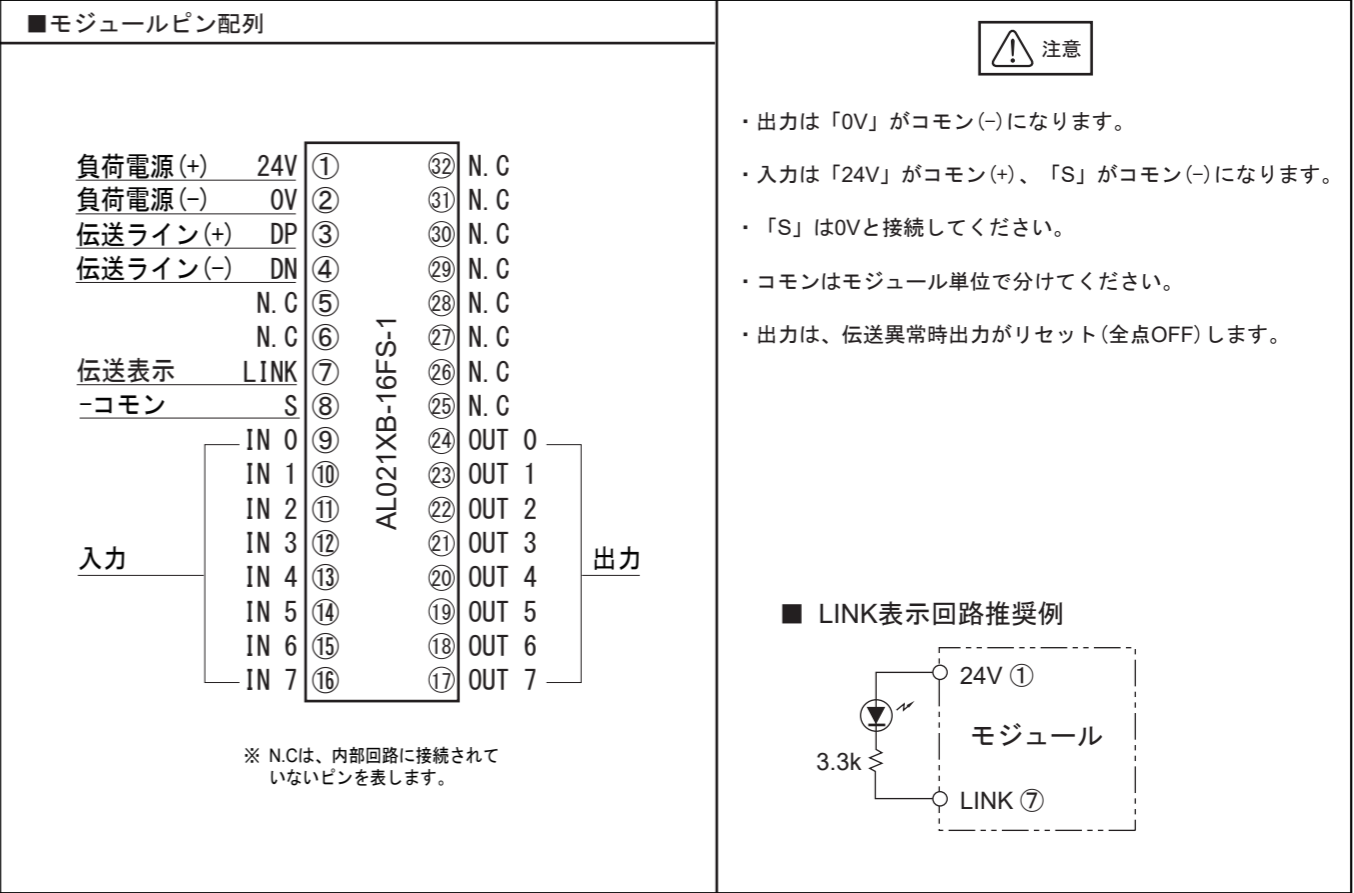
■モジュールピン配列

負荷電源(+) 24V ① ㉜ N.C
負荷電源(−) 0V ② ㉛ N.C
伝送ライン(+) DP ③ ㉚ N.C
伝送ライン(−) DN ④ ㉙ N.C
N.C ⑤ ㉘ N.C
N.C ⑥ ㉗ N.C
伝送表示 LINK ⑦ ㉖ N.C
-コモン S ⑧ ㉕ N.C
IN 0 ⑨ ㉔ OUT 0
IN 1 ⑩ ㉓ OUT 1
IN 2 ⑪ ㉒ OUT 2
IN 3 ⑫ ㉑ OUT 3
IN 4 ⑬ ⑳ OUT 4
IN 5 ⑭ ⑲ OUT 5
IN 6 ⑮ ⑱ OUT 6
IN 7 ⑯ ⑰ OUT 7

AL021XB-16FS-1

入力

出力

※ N.Cは、内部回路に接続されていないピンを表します。

注意

・出力は「0V」がコモン(−)になります。

・入力は「24V」がコモン(+)、「S」がコモン(−)になります。

・「S」は0Vと接続してください。

・コモンはモジュール単位で分けてください。

・出力は、伝送異常時出力がリセット(全点OFF)します。

■ LINK表示回路推奨例

24V ①

モジュール

3.3k

LINK ⑦